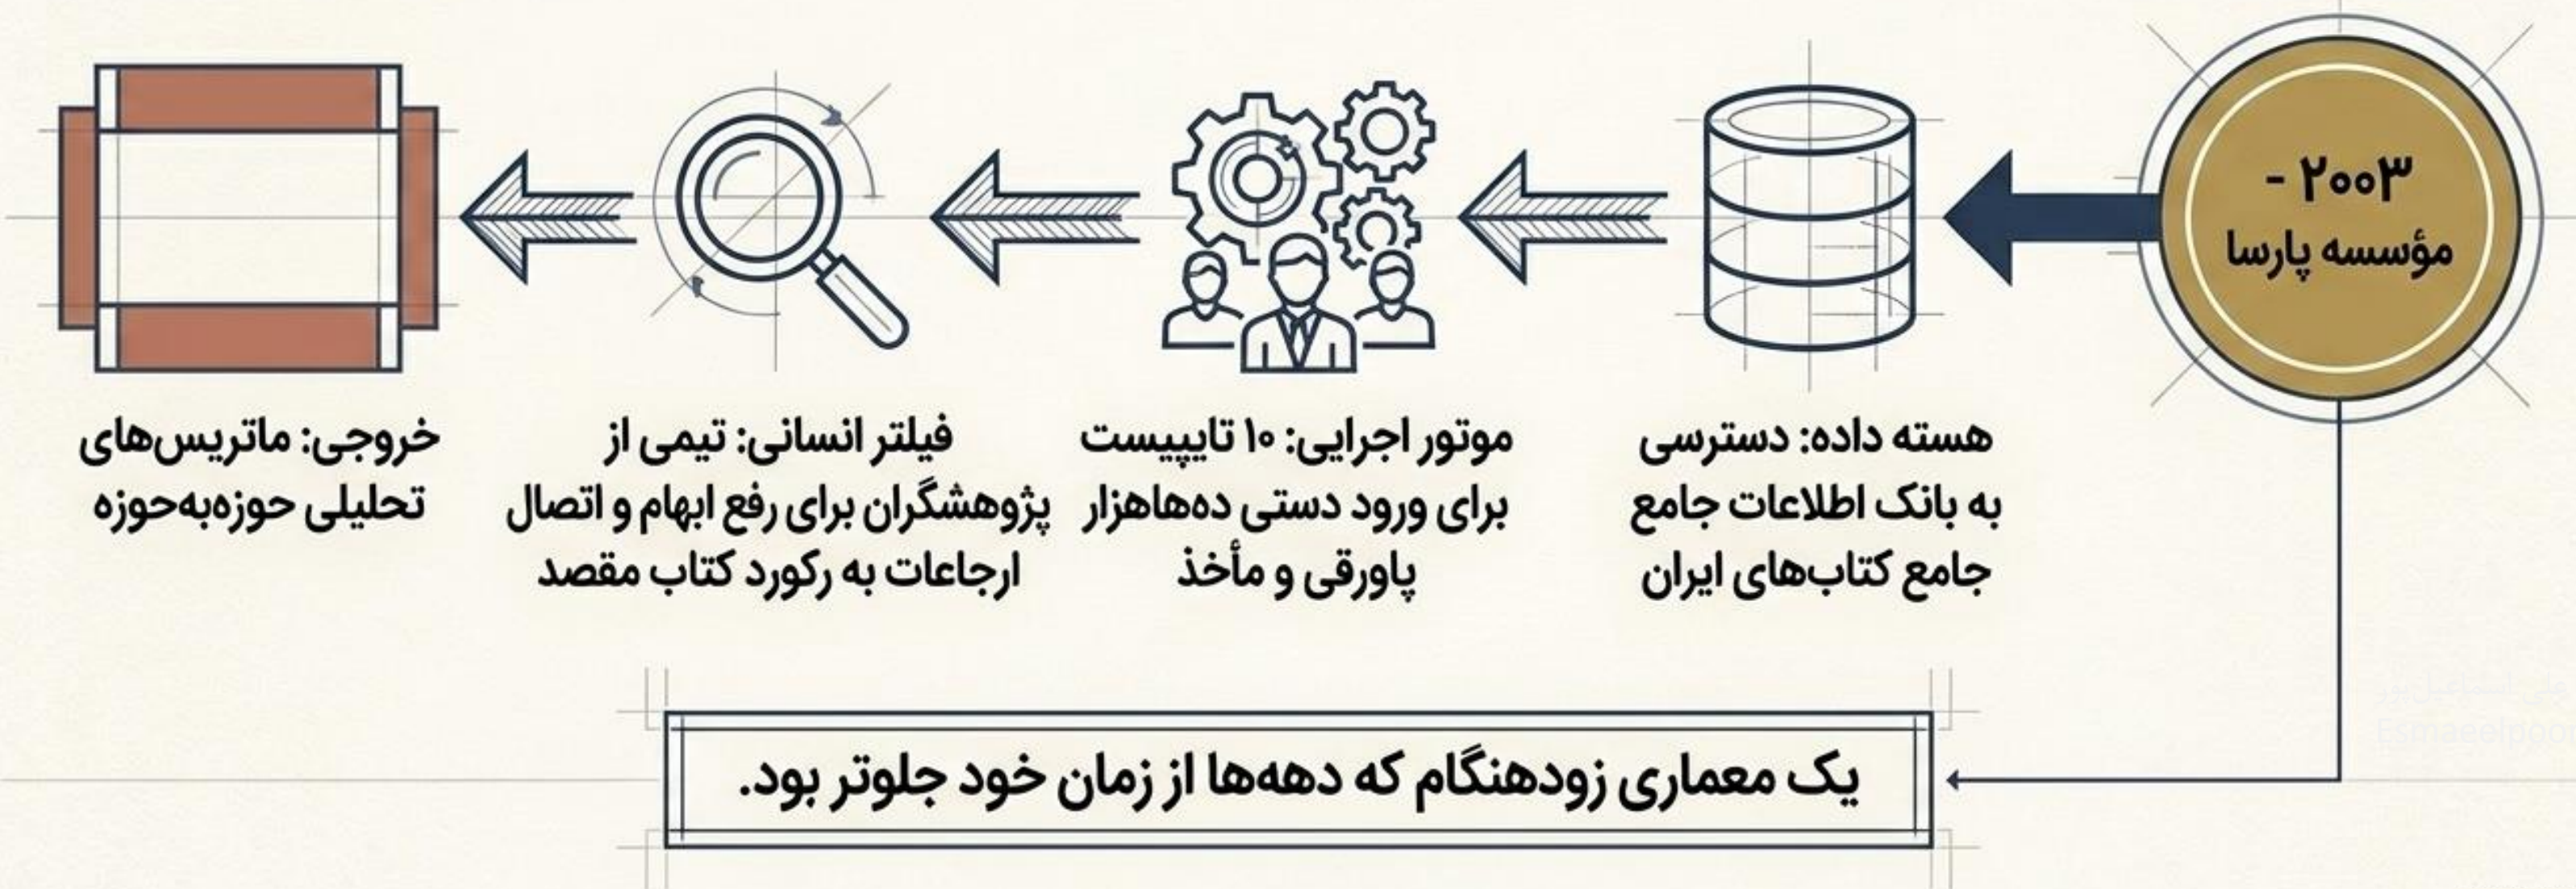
۲۰۰۳ -
مؤسسه پارسا

هسته داده: دسترسی به بانک اطلاعات جامع جامع کتاب‌های ایران

موتور اجرایی: ۱۰ تایپیست برای ورود دستی ده‌ها هزار پاورقی و مأخذ

فیلتر انسانی: تیمی از پژوهشگران برای رفع ابهام و اتصال ارجاعات به رکورد کتاب مقصد

خروجی: ماتریس‌های تحلیلی حوزه‌به‌حوزه

یک معماری زودهنگام که دهه‌ها از زمان خود جلوتر بود.